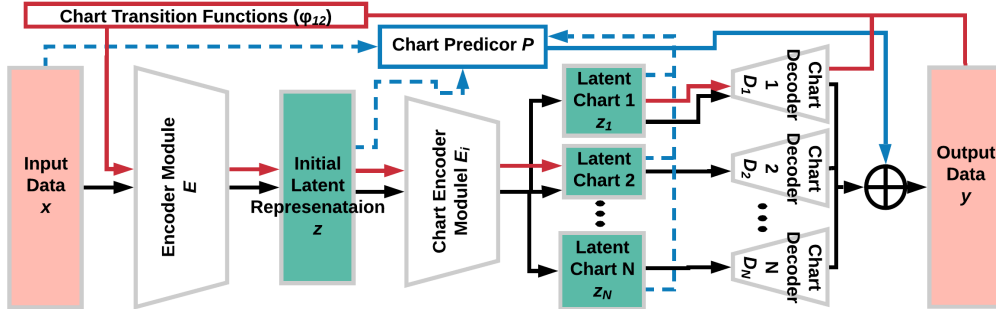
Chart Transition Functions ($\varphi_{12}$)

Chart Predicor $P$

Input Data $x$

Encoder Module $E$

Initial Latent Represenataion $z$

Chart Encoder Modulel $E_i$

Latent Chart 1 $z_1$

Latent Chart 2

Latent Chart N $z_N$

Chart Decoder 1 $D_1$

Chart Decoder 2 $D_2$

Chart Decoder N $D_N$

Output Data $y$